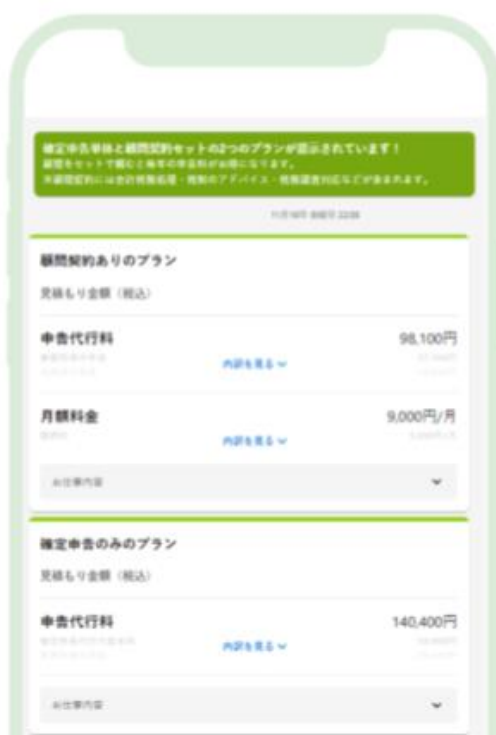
確定申告単体と顧問契約セットの2つのプランが提示されています！
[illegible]
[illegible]

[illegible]

顧問契約ありのプラン

見積もり金額（税込）

申告代行料
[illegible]
内訳を見る
98,100円
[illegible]

月額料金
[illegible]
内訳を見る
9,000円/月
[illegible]

お仕事内容

確定申告のみのプラン

見積もり金額（税込）

申告代行料
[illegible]
内訳を見る
140,400円
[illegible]

お仕事内容